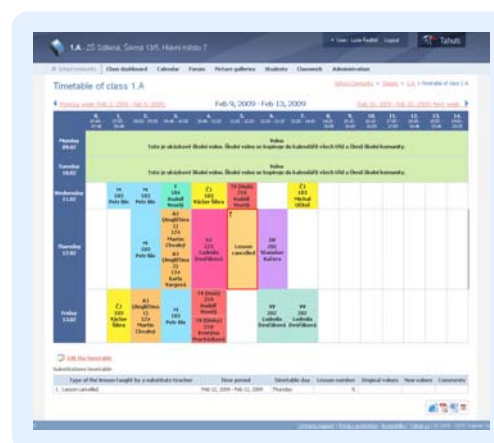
1.A - ZŠ Sdílená, Školní 13/5, Hlavní město 7

User: Lucie Řezáčová Logout

Tabule

School community | Class dashboard | Calendar | Forum | Picture galleries | Students | Classwork | Administration

Timetable of class 1.A

School community > Classes > 1.A > Timetable of class 1.A

Previous week: Feb 2, 2009 - Feb 6, 2009

Feb 9, 2009 - Feb 13, 2009

Feb 16, 2009 - Feb 20, 2009 Next week

| | 0. | 1. | 2. | 3. | 4. | 5. | 6. | 7. | 8. | 9. | 10. | 11. | 12. | 13. | 14. |
|---|---|---|---|---|---|---|---|---|---|---|---|---|---|---|---|
| Monday 09.02 | Volno Toto je ukázkové školní volno. Školní volno se kopíruje do kalendářů všech tříd a školní komunity. | | | | | | | | | | | | | | |
| Tuesday 10.02 | Volno Toto je ukázkové školní volno. Školní volno se kopíruje do kalendářů všech tříd a školní komunity. | | | | | | | | | | | | | | |
| Wednesday 11.02 | | M 102 Petr Bís | M 103 Petr Bís | T 104 Rudolf Novák | ČJ 102 Václav Šilhavý | TV (Hoši) 210 Rudolf Novák | | | ČJ 103 Michal Ušák | | | | | | |
| Thursday 12.02 | | | M 103 Petr Bís | AJ (Angličtina 1) 124 Martin Chvátal / AJ (Angličtina 2) 124 Karla Vargová | AJ 121 Ludmila Dvořáková | Lesson cancelled | | DP 202 Stanislav Kalvera | | | | | | | |
| Friday 13.02 | | ČJ 103 Václav Šilhavý | AJ (Angličtina 1) 124 Martin Chvátal | M 103 Petr Bís | TV (Hoši) 210 Rudolf Novák / TV (Dívky) 210 Kristýna Procházková | | | NV 202 Ludmila Dvořáková | NV 202 Ludmila Dvořáková | | | | | | |

Edit the timetable

Substitutions timetable

| Type of the lesson taught by a substitute teacher | Time period | Timetable day | Lesson number | Original values | New values | Comments |
|---|---|---|---|---|---|---|
| 1. Lesson cancelled | Feb 12, 2009 - Feb 12, 2009 | Thursday | 5. | | | |